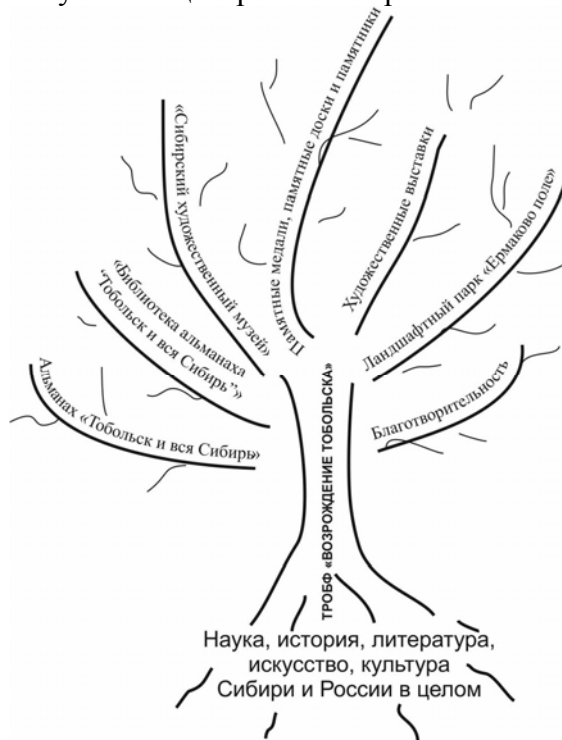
«Сибирский художественный музей»

«Библиотека альманаха "Тобольск и вся Сибирь"»

Альманах «Тобольск и вся Сибирь»

Памятные медали, памятные доски и памятники

Художественные выставки

Ландшафтный парк «Ермаково поле»

Благотворительность

ТРОБФ «ВОЗРОЖДЕНИЕ ТОБОЛЬСКА»

Наука, история, литература, искусство, культура Сибири и России в целом